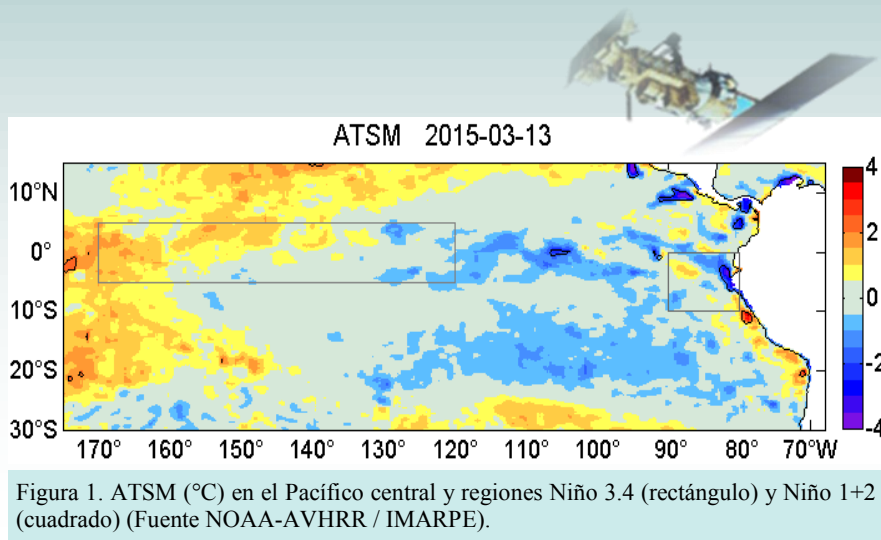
ATSM 2015-03-13

10°N
0°
10°S
20°S
30°S

170° 160° 150° 140° 130° 120° 110° 100° 90° 80° 70°W

4
2
0
-2
-4

Figura 1. ATSM (°C) en el Pacífico central y regiones Niño 3.4 (rectángulo) y Niño 1+2 (cuadrado) (Fuente NOAA-AVHRR / IMARPE).